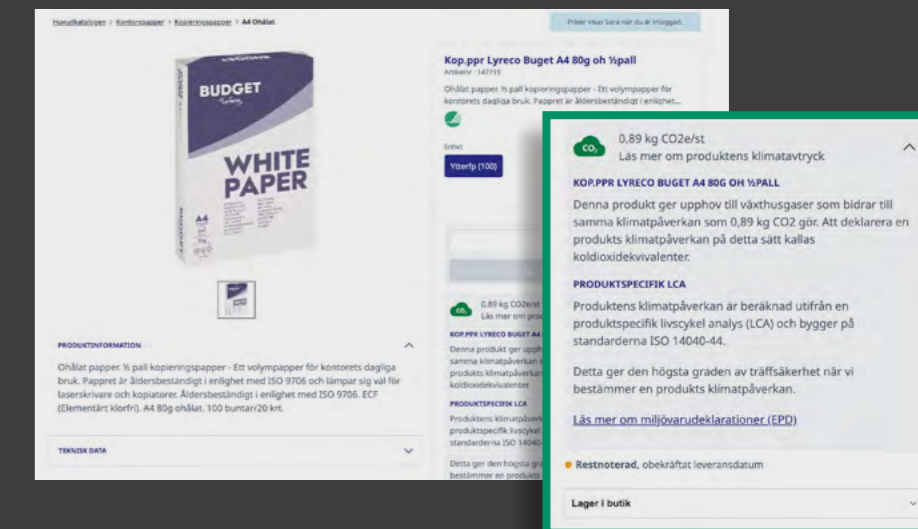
Huvudkatalogen > Kontorspapper > Kopieringspapper > A4 Ohålat

Priser visas bara när du är inloggad.

BUDGET

WHITE PAPER

A4

Kop.ppr Lyreco Buget A4 80g oh ½pall

Artikelnr : 147715

Ohålat papper ½ pall kopieringspapper - Ett volympapper för kontorets dagliga bruk. Pappret är åldersbeständigt i enlighet...

Enhet

Ytterfp (100)

PRODUKTINFORMATION

Ohålat papper ½ pall kopieringspapper - Ett volympapper för kontorets dagliga bruk. Pappret är åldersbeständigt i enlighet med ISO 9706 och lämpar sig väl för laserskrivare och kopiatorer. Åldersbeständigt i enlighet med ISO 9706. ECF (Elementärt klorfri). A4 80g ohålat. 100 buntar/20 krt.

TEKNISK DATA

$CO_2$ 0,89 kg CO2e/st
Läs mer om produktens klimatavtryck

KOP.PPR LYRECO BUGET A4 80G OH ½PALL

Denna produkt ger upphov till växthusgaser som bidrar till samma klimatpåverkan som 0,89 kg CO2 gör. Att deklarera en produkts klimatpåverkan på detta sätt kallas koldioxidekvivalenter.

PRODUKTSPECIFIK LCA

Produktens klimatpåverkan är beräknad utifrån en produktspecifik livscykel analys (LCA) och bygger på standarderna ISO 14040-44.

Detta ger den högsta graden av träffsäkerhet när vi bestämmer en produkts klimatpåverkan.

Läs mer om miljövarudeklarationer (EPD)

Restnoterad, obekräftat leveransdatum

Lager i butik